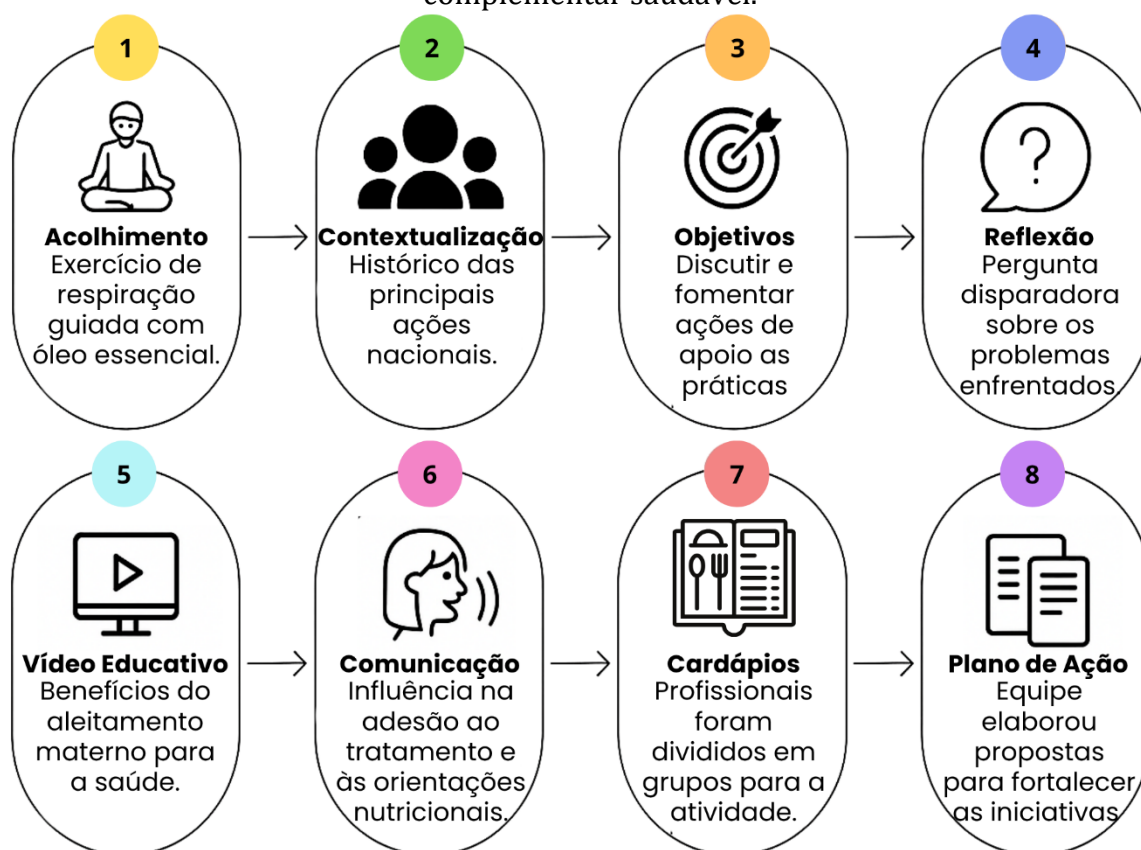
complementar saudável.

1
Acolhimento
Exercício de respiração guiada com óleo essencial.

2
Contextualização
Histórico das principais ações nacionais.

3
Objetivos
Discutir e fomentar ações de apoio as práticas

4
?
Reflexão
Pergunta disparadora sobre os problemas enfrentados.

5
Vídeo Educativo
Benefícios do aleitamento materno para a saúde.

6
Comunicação
Influência na adesão ao tratamento e às orientações nutricionais.

7
Cardápios
Profissionais foram divididos em grupos para a atividade.

8
Plano de Ação
Equipe elaborou propostas para fortalecer as iniciativas